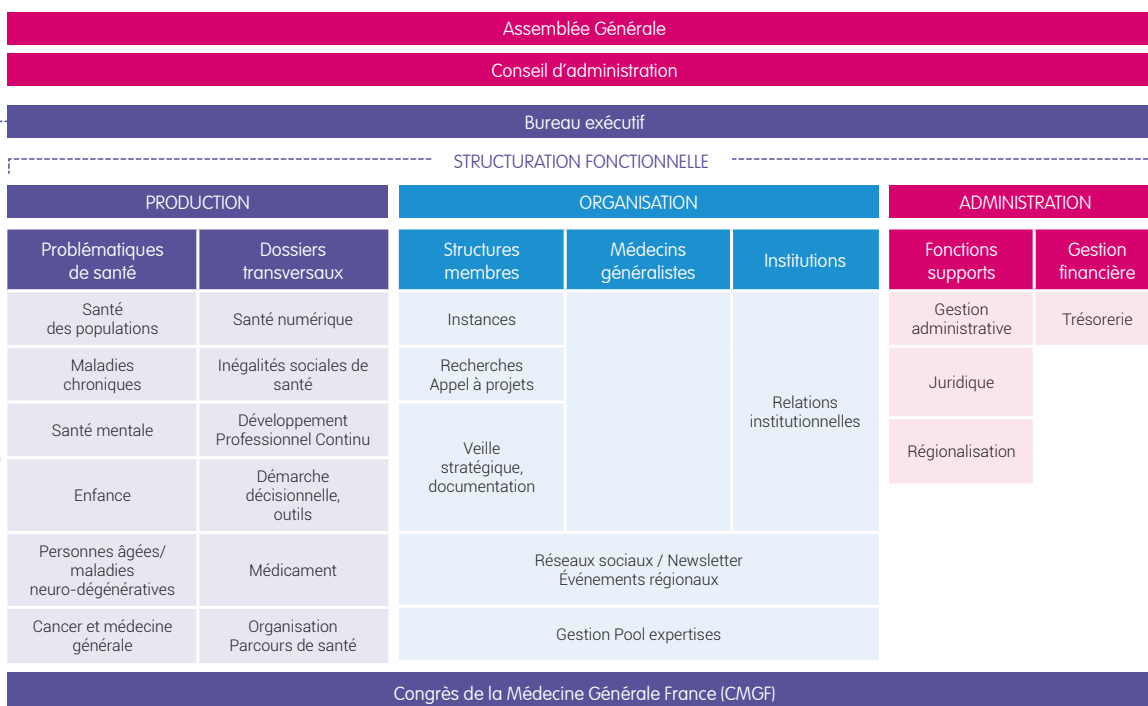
Assemblée Générale

Conseil d'administration

Bureau exécutif

STRUCTURATION FONCTIONNELLE

PRODUCTION

| Problématiques de santé | Dossiers transversaux |
|---|---|
| Santé des populations | Santé numérique |
| Maladies chroniques | Inégalités sociales de santé |
| Santé mentale | Développement Professionnel Continu |
| Enfance | Démarche décisionnelle, outils |
| Personnes âgées/ maladies neuro-dégénératives | Médicament |
| Cancer et médecine générale | Organisation Parcours de santé |

ORGANISATION

| Structures membres | Médecins généralistes | Institutions |
|---|---|---|
| Instances | | Relations institutionnelles |
| Recherches Appel à projets | | |
| Veille stratégique, documentation | | |

Réseaux sociaux / Newsletter
Événements régionaux

Gestion Pool expertises

ADMINISTRATION

| Fonctions supports | Gestion financière |
|---|---|
| Gestion administrative | Trésorerie |
| Juridique | |
| Régionalisation | |

Congrès de la Médecine Générale France (CMGF)